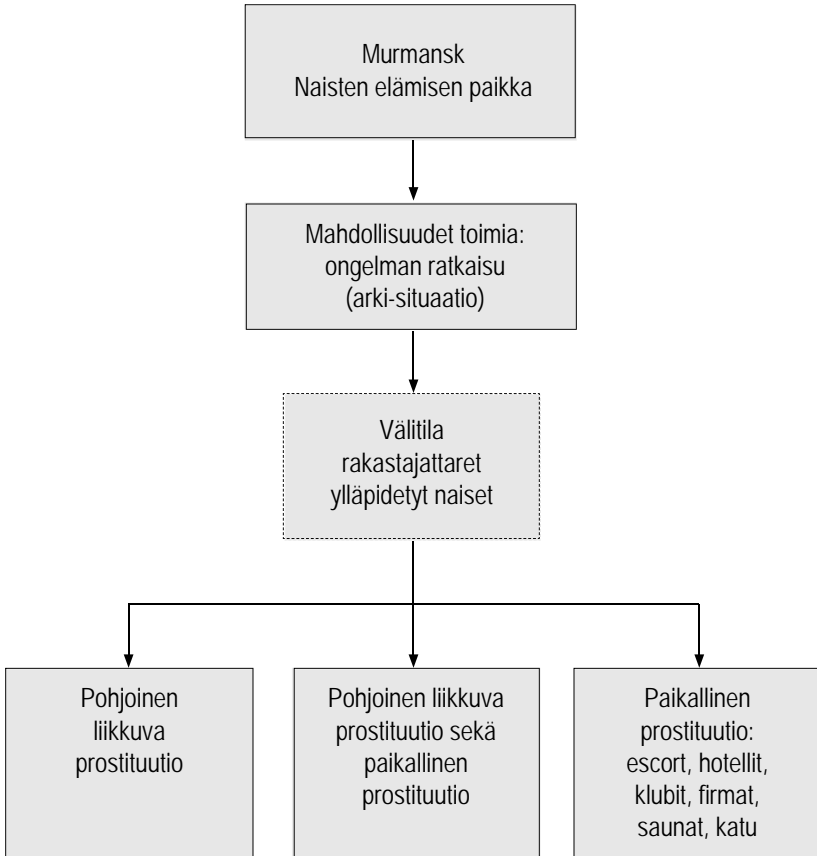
Murmansk
Naisten elämisen paikka

Mahdollisuudet toimia:
ongelman ratkaisu
(arki-situaatio)

Välitila
rakastajattaret
ylläpidetyt naiset

Pohjoinen
liikkuva
prostituutio

Pohjoinen liikkuva
prostituutio sekä
paikallinen
prostituutio

Paikallinen
prostituutio:
escort, hotellit,
klubit, firmat,
saunat, katu